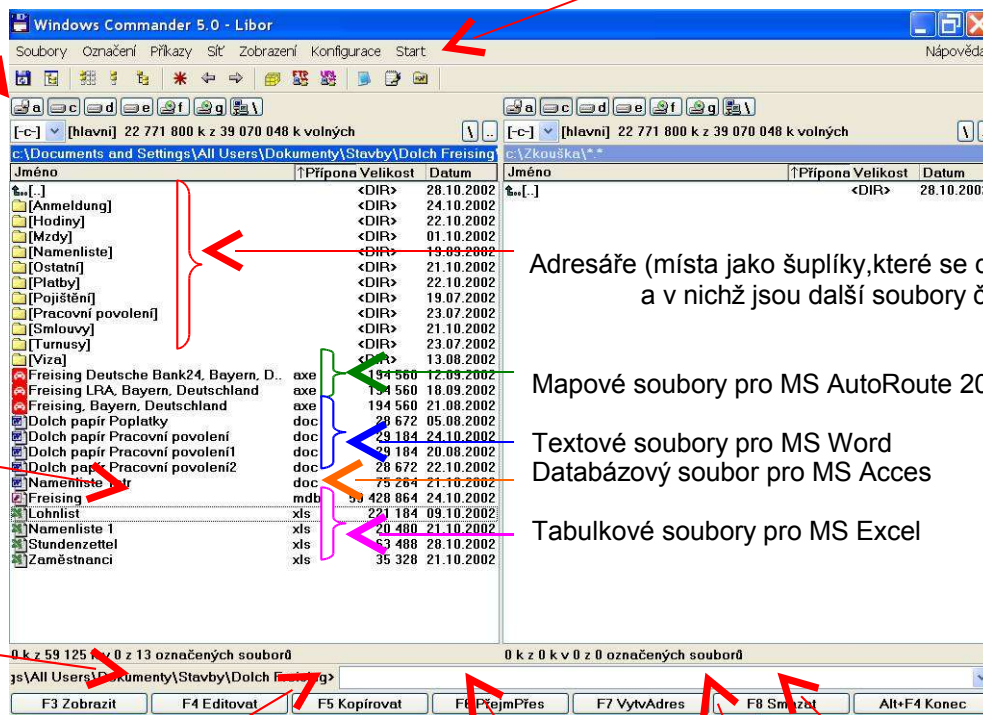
Windows Commander 5.0 - Libor

Soubory Označení Příkazy Síť Zobrazení Konfigurace Start Nápověda

a c d e f g \

[-c-] [hlavní] 22 771 800 k z 39 070 048 k volných

c:\Documents and Settings\All Users\Dokumenty\Stavby\Dolch Freising

| Jméno | ↑Přípona | Velikost | Datum |
|---|---|---|---|
| [..] | | <DIR> | 28.10.2002 |
| [Anmeldung] | | <DIR> | 24.10.2002 |
| [Hodiny] | | <DIR> | 22.10.2002 |
| [Mzdy] | | <DIR> | 01.10.2002 |
| [Namenliste] | | <DIR> | 19.09.2002 |
| [Ostatní] | | <DIR> | 21.10.2002 |
| [Platby] | | <DIR> | 22.10.2002 |
| [Pojištění] | | <DIR> | 19.07.2002 |
| [Pracovní povolení] | | <DIR> | 23.07.2002 |
| [Smlouvy] | | <DIR> | 21.10.2002 |
| [Turnusy] | | <DIR> | 23.07.2002 |
| [Viza] | | <DIR> | 13.08.2002 |
| Freising Deutsche Bank24, Bayern, D.. | axe | 194 560 | 12.09.2002 |
| Freising LRA, Bayern, Deutschland | axe | 194 560 | 18.09.2002 |
| Freising, Bayern, Deutschland | axe | 194 560 | 21.08.2002 |
| Dolch papír Poplatky | doc | 28 672 | 05.08.2002 |
| Dolch papír Pracovní povolení | doc | 29 184 | 24.10.2002 |
| Dolch papír Pracovní povolení1 | doc | 29 184 | 20.08.2002 |
| Dolch papír Pracovní povolení2 | doc | 28 672 | 22.10.2002 |
| Namenliste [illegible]tr | doc | 75 264 | 21.10.2002 |
| Freising | mdb | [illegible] 428 864 | 24.10.2002 |
| Lohnlist | xls | 221 184 | 09.10.2002 |
| Namenliste 1 | xls | 20 480 | 21.10.2002 |
| Stundenzettel | xls | 63 488 | 28.10.2002 |
| Zaměstnanci | xls | 35 328 | 21.10.2002 |

0 k z 59 125 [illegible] v 0 z 13 označených souborů

gs\All Users\Dokumenty\Stavby\Dolch Freising>

a c d e f g \

[-c-] [hlavní] 22 771 800 k z 39 070 048 k volných

c:\Zkouška\*.*

| Jméno | ↑Přípona | Velikost | Datum |
|---|---|---|---|
| [..] | | <DIR> | 28.10.200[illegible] |

Adresáře (místa jako šuplíky,které se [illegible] a v nichž jsou další soubory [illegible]

Mapové soubory pro MS AutoRoute 20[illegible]

Textové soubory pro MS Word

Databázový soubor pro MS Acces

Tabulkové soubory pro MS Excel

0 k z 0 k v 0 z 0 označených souborů

F3 Zobrazit F4 Editovat F5 Kopírovat F6 PřejmPřes F7 VytvAdres F8 Smazat Alt+F4 Konec